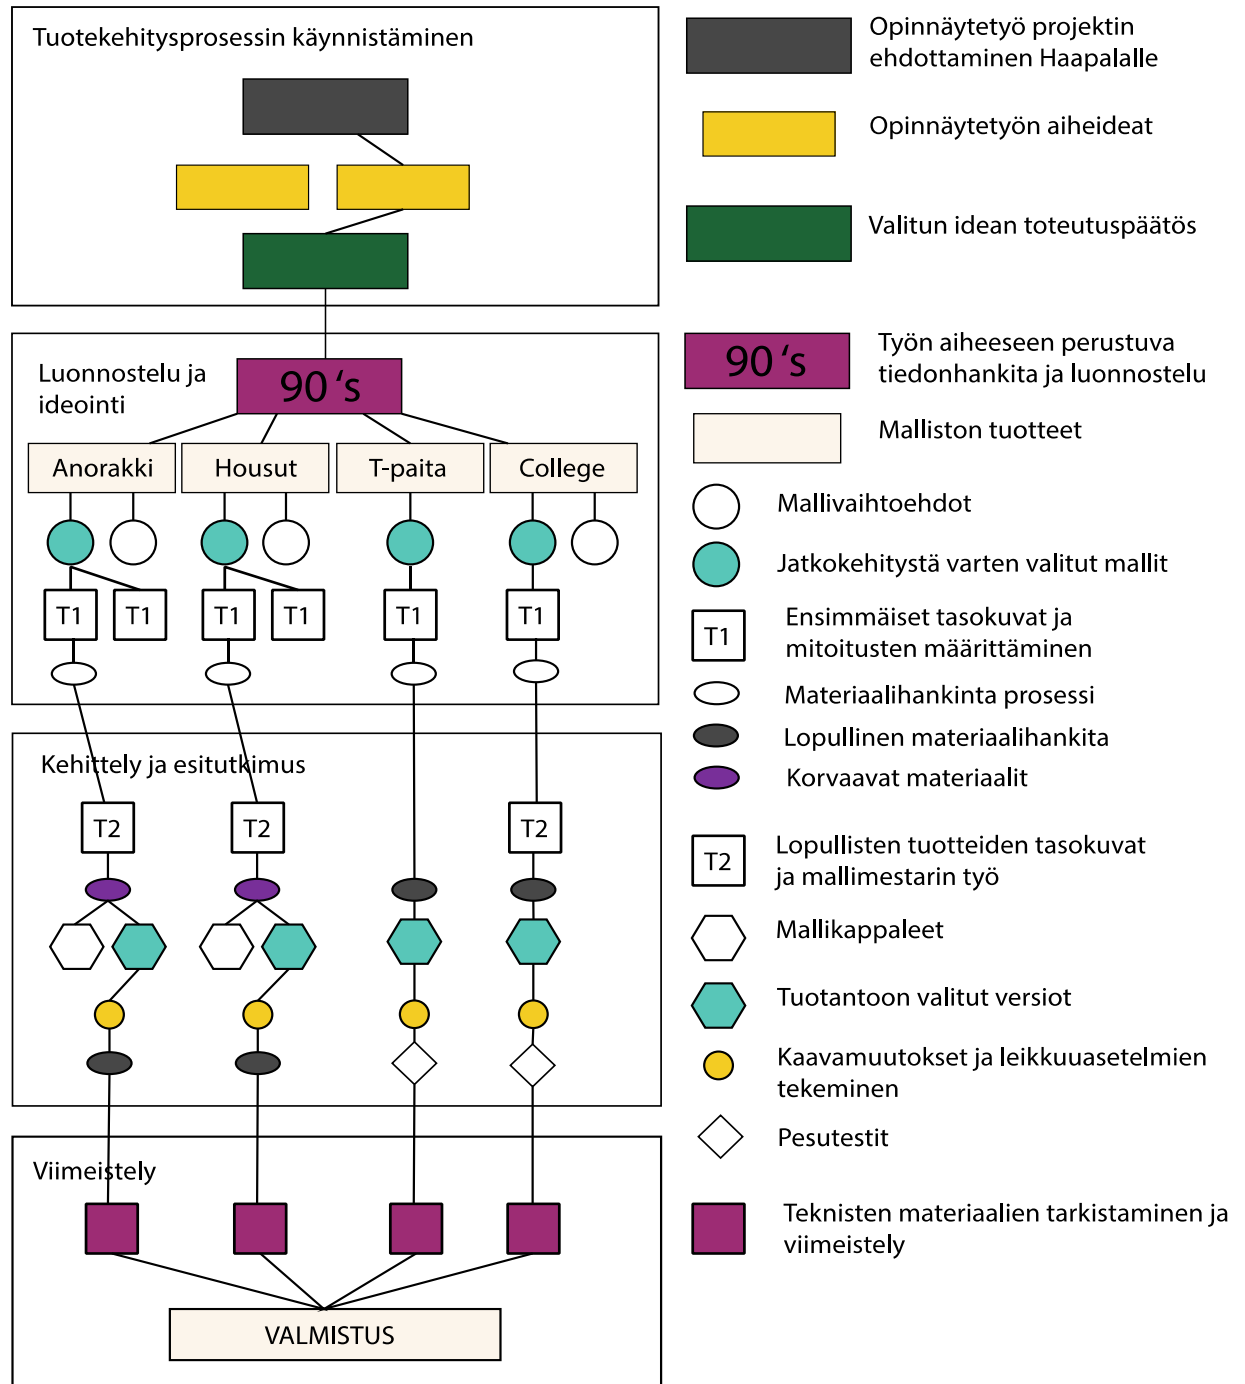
Tuotekehitysprosessin käynnistäminen

Luonnostelu ja ideointi

90's

Anorakki

Housut

T-paita

College

T1 T1 T1 T1 T1 T1

Kehittely ja esitutkimus

T2 T2 T2

Viimeistely

VALMISTUS

Opinnäytetyö projektin ehdottaminen Haapalalle

Opinnäytetyön aiheideat

Valitun idean toteutuspäätös

90's Työn aiheeseen perustuva tiedonhankita ja luonnostelu

Malliston tuotteet

Mallivaihtoehdot

Jatkokehitystä varten valitut mallit

T1 Ensimmäiset tasokuvat ja mitoitusten määrittäminen

Materiaalihankinta prosessi

Lopullinen materiaalihankita

Korvaavat materiaalit

T2 Lopullisten tuotteiden tasokuvat ja mallimestarin työ

Mallikappaleet

Tuotantoon valitut versiot

Kaavamuutokset ja leikkuuasetelmien tekeminen

Pesutestit

Teknisten materiaalien tarkistaminen ja viimeistely